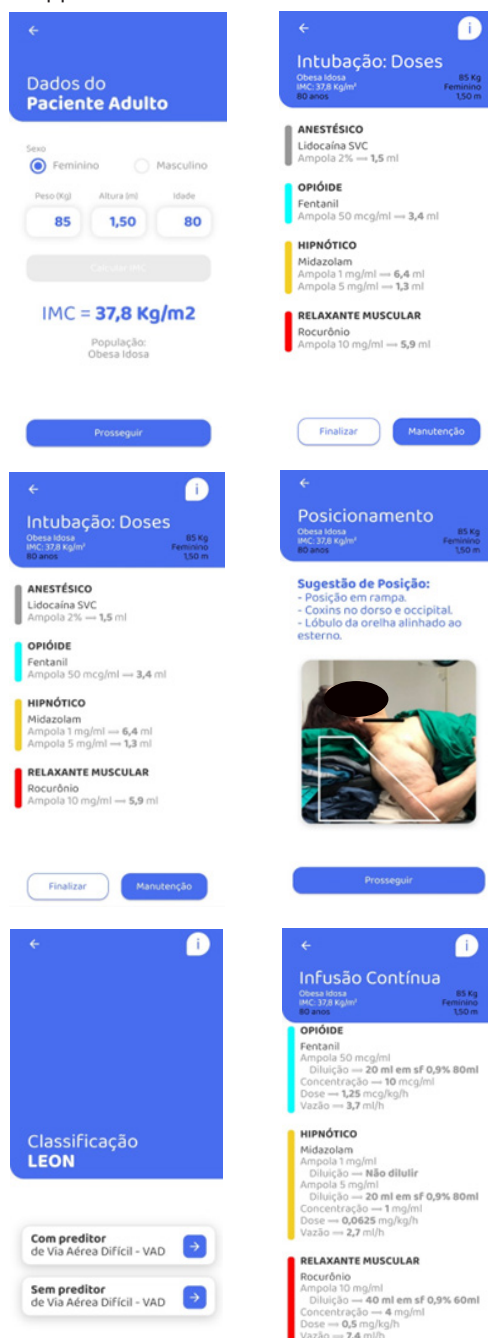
Dados do
Paciente Adulto

Sexo
Feminino
Masculino

Peso (Kg) 85
Altura (m) 1,50
Idade 80

Calcular IMC

IMC = 37,8 Kg/m2

População:
Obesa Idosa

Prosseguir

Intubação: Doses
Obesa Idosa
IMC: 37,8 Kg/m²
80 anos
85 Kg
Feminino
1,50 m

ANESTÉSICO
Lidocaína SVC
Ampola 2% → 1,5 ml

OPIÓIDE
Fentanil
Ampola 50 mcg/ml → 3,4 ml

HIPNÓTICO
Midazolam
Ampola 1 mg/ml → 6,4 ml
Ampola 5 mg/ml → 1,3 ml

RELAXANTE MUSCULAR
Rocurônio
Ampola 10 mg/ml → 5,9 ml

Finalizar
Manutenção

Intubação: Doses
Obesa Idosa
IMC: 37,8 Kg/m²
80 anos
85 Kg
Feminino
1,50 m

ANESTÉSICO
Lidocaína SVC
Ampola 2% → 1,5 ml

OPIÓIDE
Fentanil
Ampola 50 mcg/ml → 3,4 ml

HIPNÓTICO
Midazolam
Ampola 1 mg/ml → 6,4 ml
Ampola 5 mg/ml → 1,3 ml

RELAXANTE MUSCULAR
Rocurônio
Ampola 10 mg/ml → 5,9 ml

Finalizar
Manutenção

Posicionamento
Obesa Idosa
IMC: 37,8 Kg/m²
80 anos
85 Kg
Feminino
1,50 m

Sugestão de Posição:
- Posição em rampa.
- Coxins no dorso e occipital.
- Lóbulo da orelha alinhado ao esterno.

Prosseguir

Classificação
LEON

Com preditor
de Via Aérea Difícil - VAD

Sem preditor
de Via Aérea Difícil - VAD

Infusão Contínua
Obesa Idosa
IMC: 37,8 Kg/m²
80 anos
85 Kg
Feminino
1,50 m

OPIÓIDE
Fentanil
Ampola 50 mcg/ml
Diluição → 20 ml em sF 0,9% 80ml
Concentração → 10 mcg/ml
Dose → 1,25 mcg/kg/h
Vazão → 3,7 ml/h

HIPNÓTICO
Midazolam
Ampola 1 mg/ml
Diluição → Não diluir
Ampola 5 mg/ml
Diluição → 20 ml em sF 0,9% 80ml
Concentração → 1 mg/ml
Dose → 0,0625 mg/kg/h
Vazão → 2,7 ml/h

RELAXANTE MUSCULAR
Rocurônio
Ampola 10 mg/ml
Diluição → 40 ml em sF 0,9% 60ml
Concentração → 4 mg/ml
Dose → 0,5 mg/kg/h
Vazão → 7,4 ml/h